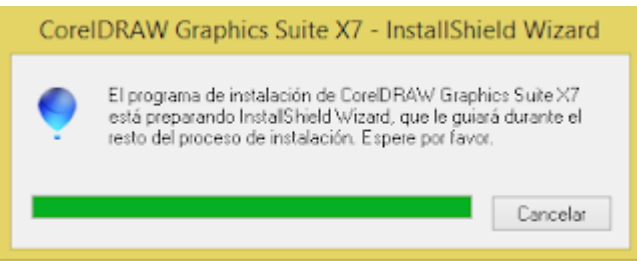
CorelDRAW Graphics Suite X7 - InstallShield Wizard

El programa de instalación de CorelDRAW Graphics Suite X7 está preparando InstallShield Wizard, que le guiará durante el resto del proceso de instalación. Espere por favor.

Cancelar